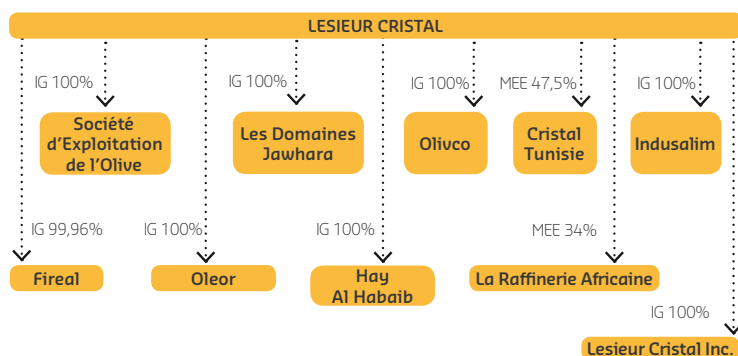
LESIEUR CRISTAL

IG 100%
Société d'Exploitation de l'Olive

IG 100%
Les Domaines Jawhara

IG 100%
Olivco

MEE 47,5%
Cristal Tunisie

IG 100%
Indusalim

IG 99,96%
Fireal

IG 100%
Oleor

IG 100%
Hay Al Habaib

MEE 34%
La Raffinerie Africaine

IG 100%
Lesieur Cristal Inc.